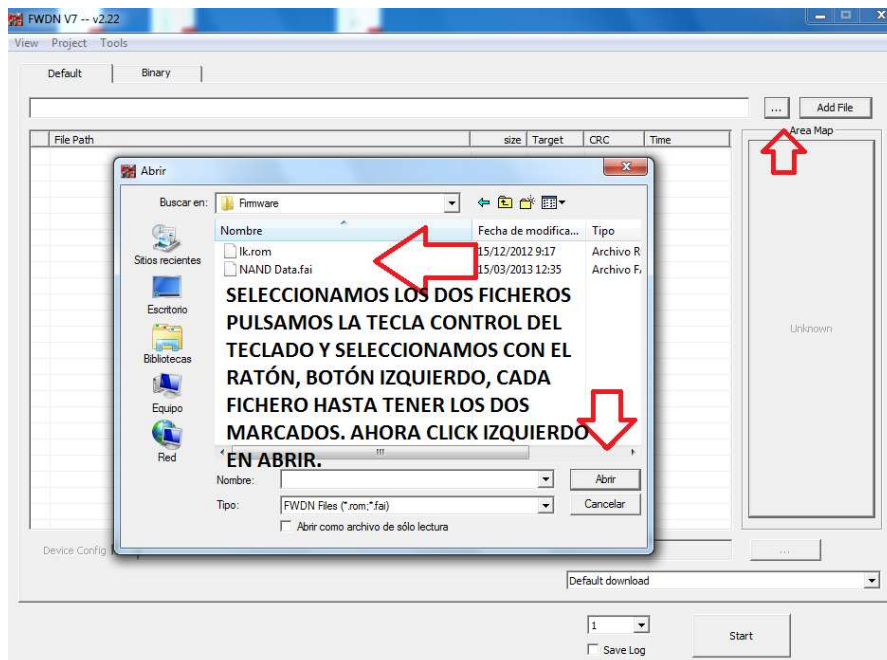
FWDN V7 -- v2.22

View Project Tools

Default | Binary

... Add File

| File Path | size | Target | CRC | Time |
|---|---|---|---|---|

Area Map

Unknown

Abrir

Buscar en: Firmware

Sitios recientes

Escritorio

Bibliotecas

Equipo

Red

| Nombre | Fecha de modifica... | Tipo |
|---|---|---|
| lk.rom | 15/12/2012 9:17 | Archivo R |
| NAND Data.fai | 15/03/2013 12:35 | Archivo F |

SELECCIONAMOS LOS DOS FICHEROS PULSAMOS LA TECLA CONTROL DEL TECLADO Y SELECCIONAMOS CON EL RATÓN, BOTÓN IZQUIERDO, CADA FICHERO HASTA TENER LOS DOS MARCADOS. AHORA CLICK IZQUIERDO EN ABRIR.

Nombre:

Abrir

Tipo: FWDN Files (*.rom;*.fai)

Cancelar

Abrir como archivo de sólo lectura

Device Config

...

Default download

1

Start

Save Log